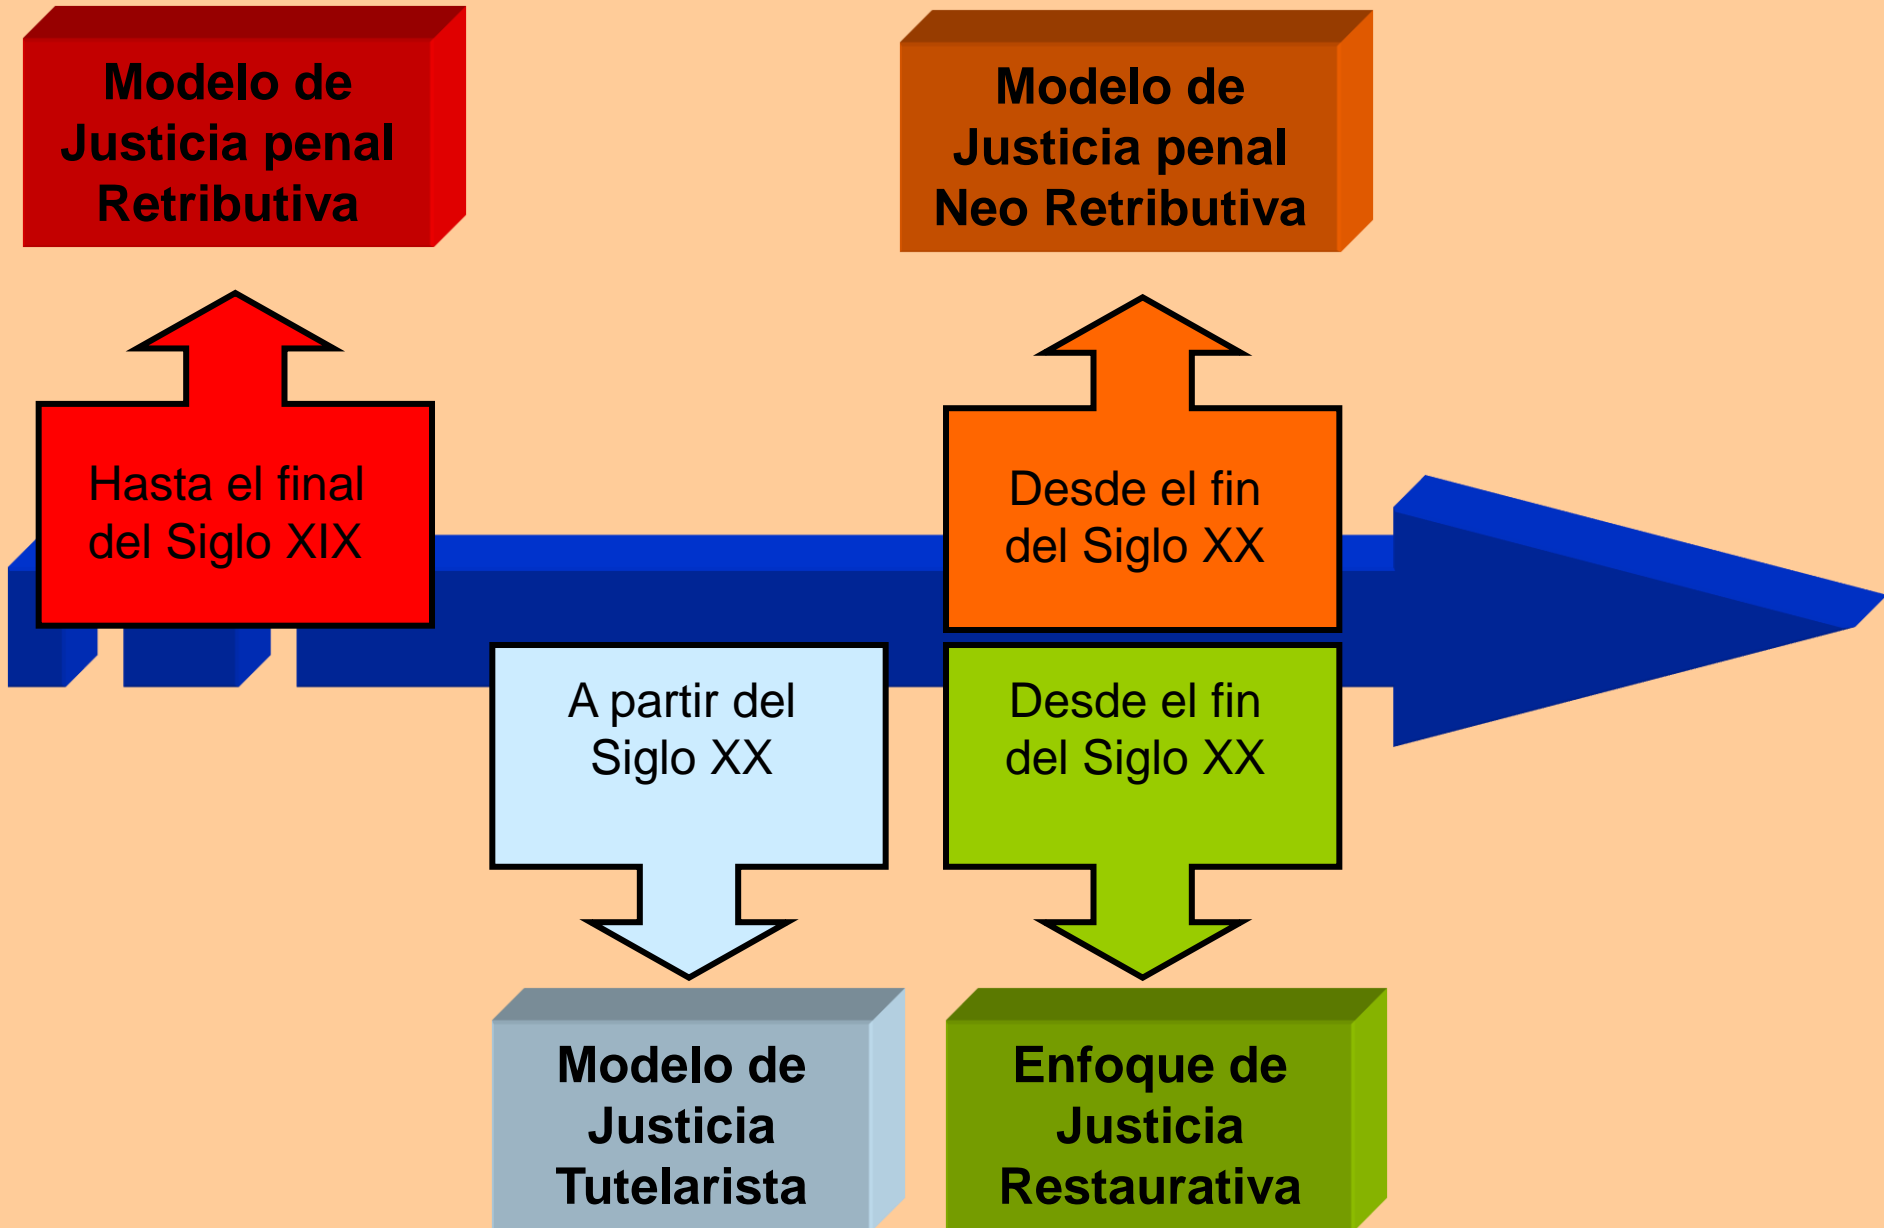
Modelo de Justicia penal Retributiva

Modelo de Justicia penal Neo Retributiva

Hasta el final del Siglo XIX

Desde el fin del Siglo XX

A partir del Siglo XX

Desde el fin del Siglo XX

Modelo de Justicia Tutelarista

Enfoque de Justicia Restaurativa